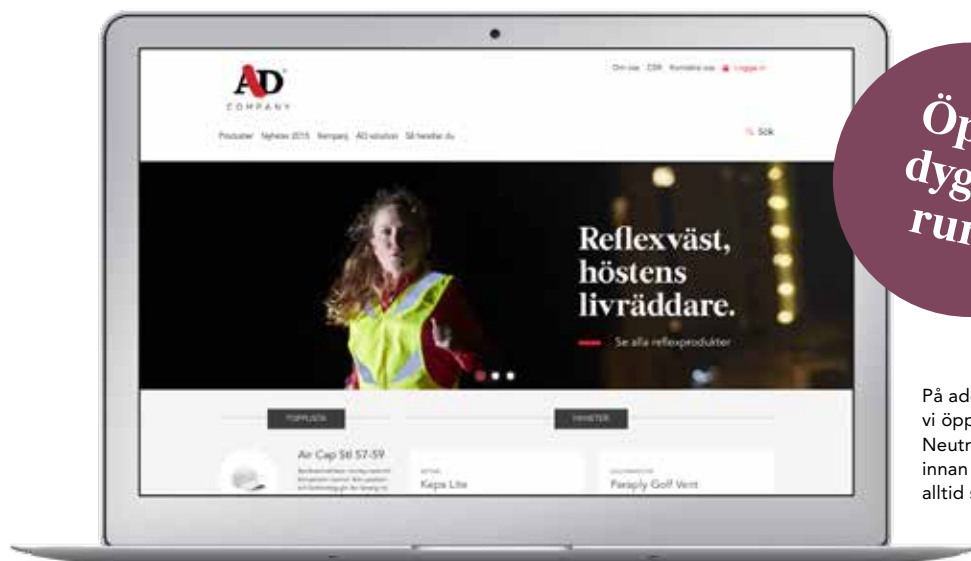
AD
COMPANY

Om oss CSR Kontakta oss Logga in

Produkter Nyheter 2015 Kampanj AD solution Så handlar du

Sök

Reflexväst, höstens livräddare.

Se alla reflexprodukter

TOPPLISTA

NYHETER

Air Cap Stl 57-59

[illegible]

Keps Lite

Paraply Golf Vent

Öp dyg run

På ad vi öpp Neutr innan alltid s